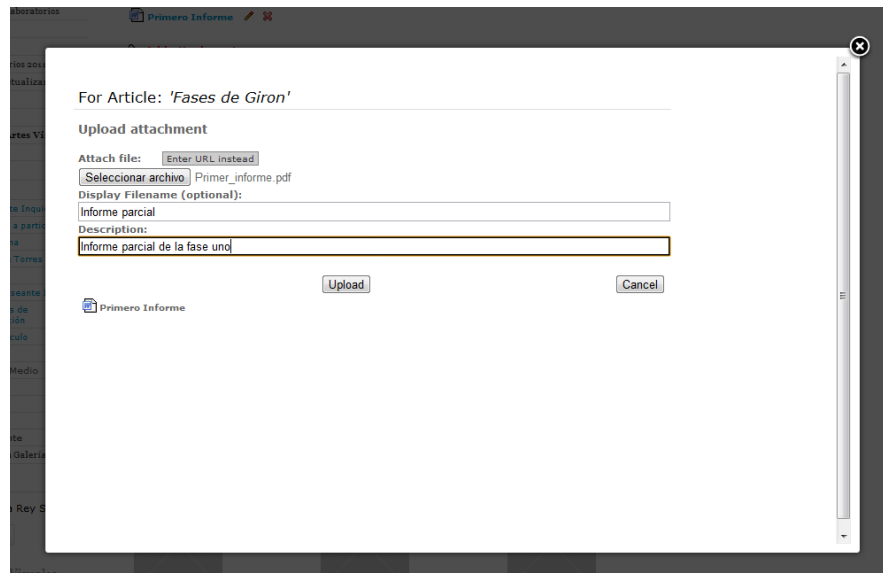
boratorios

Primero Informe

rios 201
tualiza

rtes Vi

a Inqu
a parti
a
Torres

seante
s de
ción
culo

Medio

te
Galeri

Rey S

For Article: 'Fases de Giron'

Upload attachment

Attach file: Enter URL instead

Seleccionar archivo Primer_informe.pdf

Display Filename (optional):

Informe parcial

Description:

Informe parcial de la fase uno

Upload

Cancel

Primero Informe